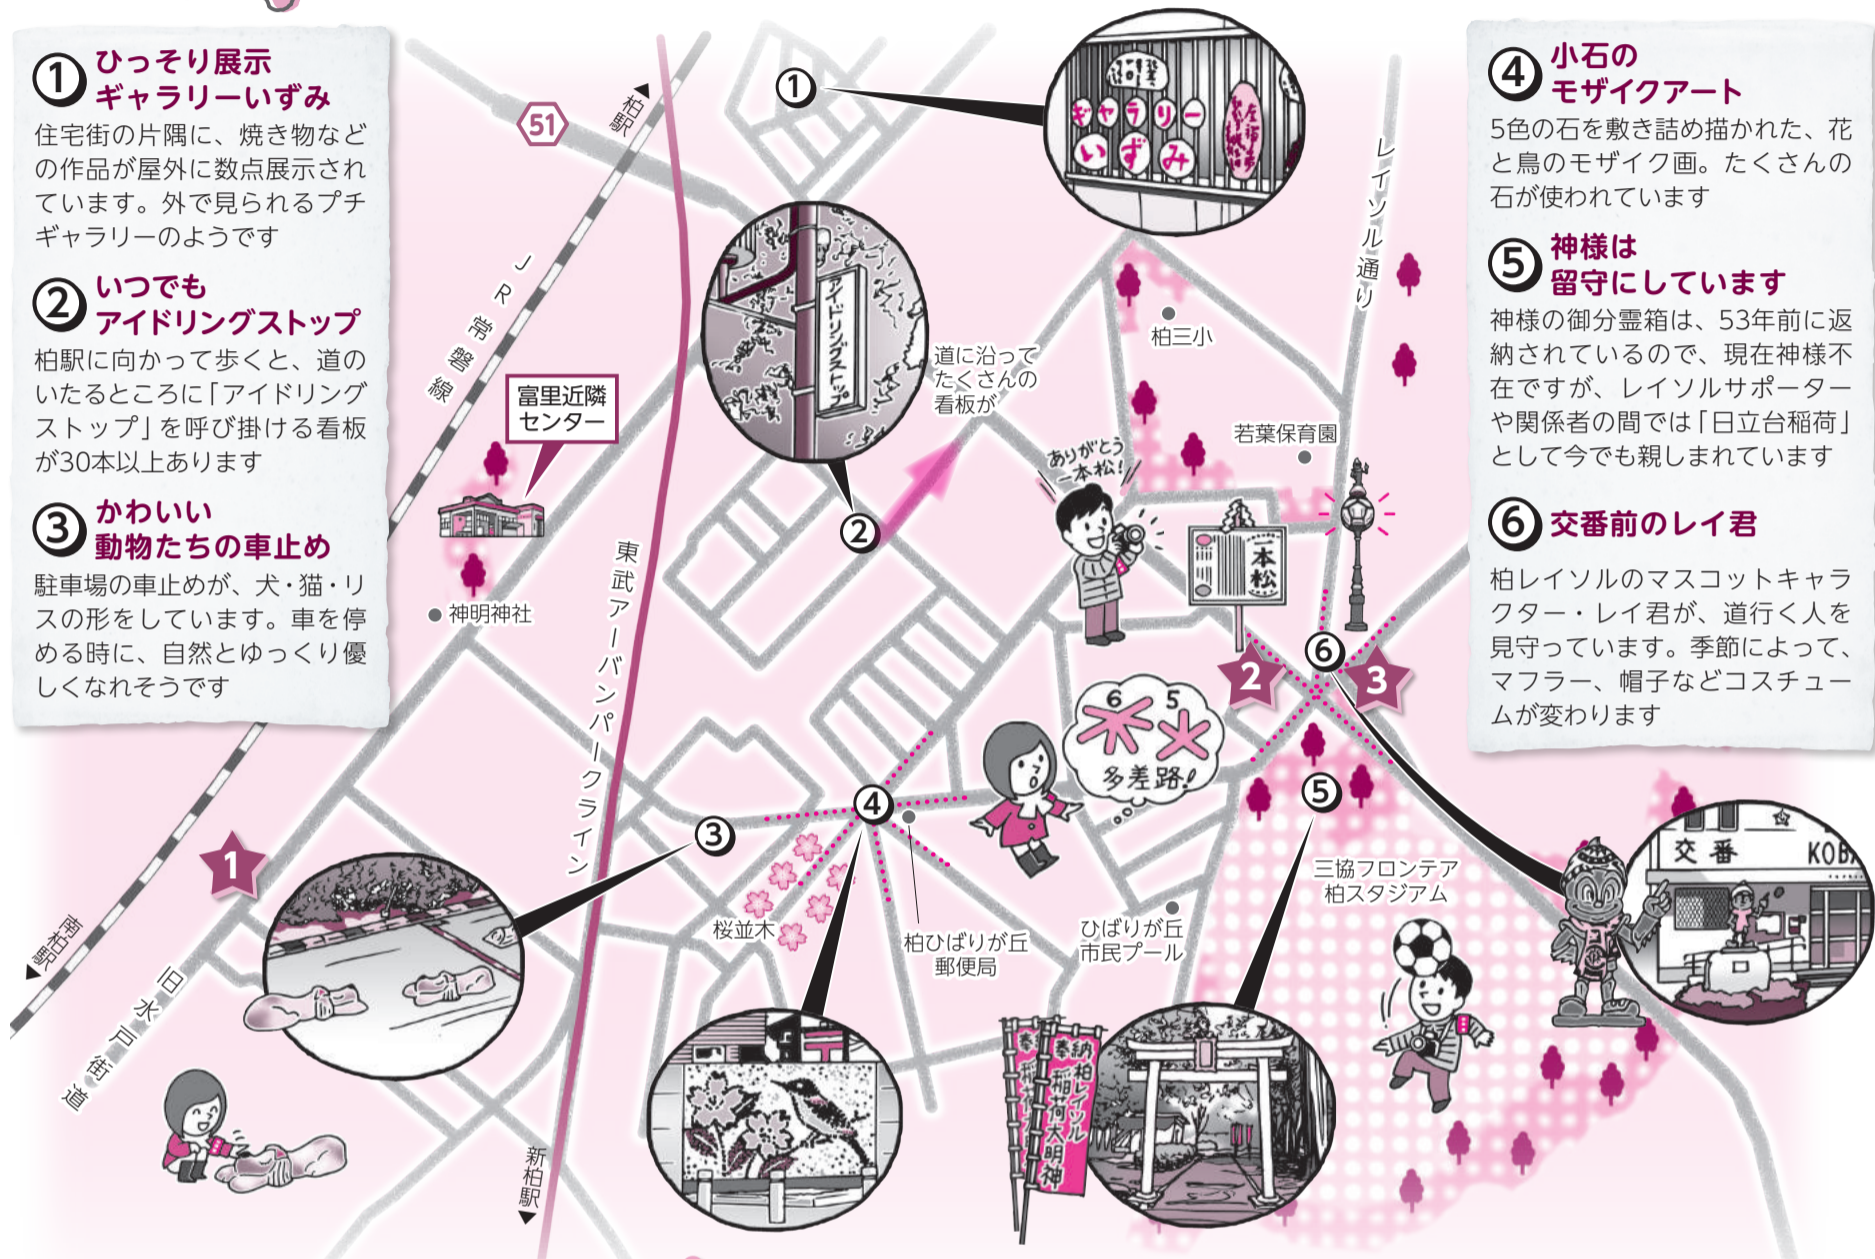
① ひっそり展示ギャラリーいずみ
住宅街の片隅に、焼き物などの作品が屋外に数点展示されています。外で見られるプチギャラリーのようです

② いつでもアイドリングストップ
柏駅に向かって歩くと、道のいたるところに「アイドリングストップ」を呼び掛ける看板が30本以上あります

③ かわいい動物たちの車止め
駐車場の車止めが、犬・猫・リスの形をしています。車を停める時に、自然とゆっくり優しくなれそうです

④ 小石のモザイクアート
5色の石を敷き詰め描かれた、花と鳥のモザイク画。たくさんの石が使われています

⑤ 神様は留守にしています
神様の御分霊箱は、53年前に返納されているので、現在神様不在ですが、レイソルサポーターや関係者の間では「日立台稲荷」として今でも親しまれています

⑥ 交番前のレイ君
柏レイソルのマスコットキャラクター・レイ君が、道行く人を見守っています。季節によって、マフラー、帽子などコスチュームが変わります

51
柏駅
JR常磐線
富里近隣センター
神明神社
東武アーバンパークライン
南柏駅
旧水戸街道
新柏駅
桜並木
柏ひばりが丘郵便局
ひばりが丘市民プール
三協フロンテア柏スタジアム
道に沿ってたくさんの看板が
ありがとう一本松!
一本松
柏三小
若葉保育園
レイソル通り
多差路!
ギャラリーいずみ
アイドリングストップ
交番
奉納 柏レイソル 稲荷大明神
① ② ③ ④ ⑤ ⑥ 1 2 3 6 5